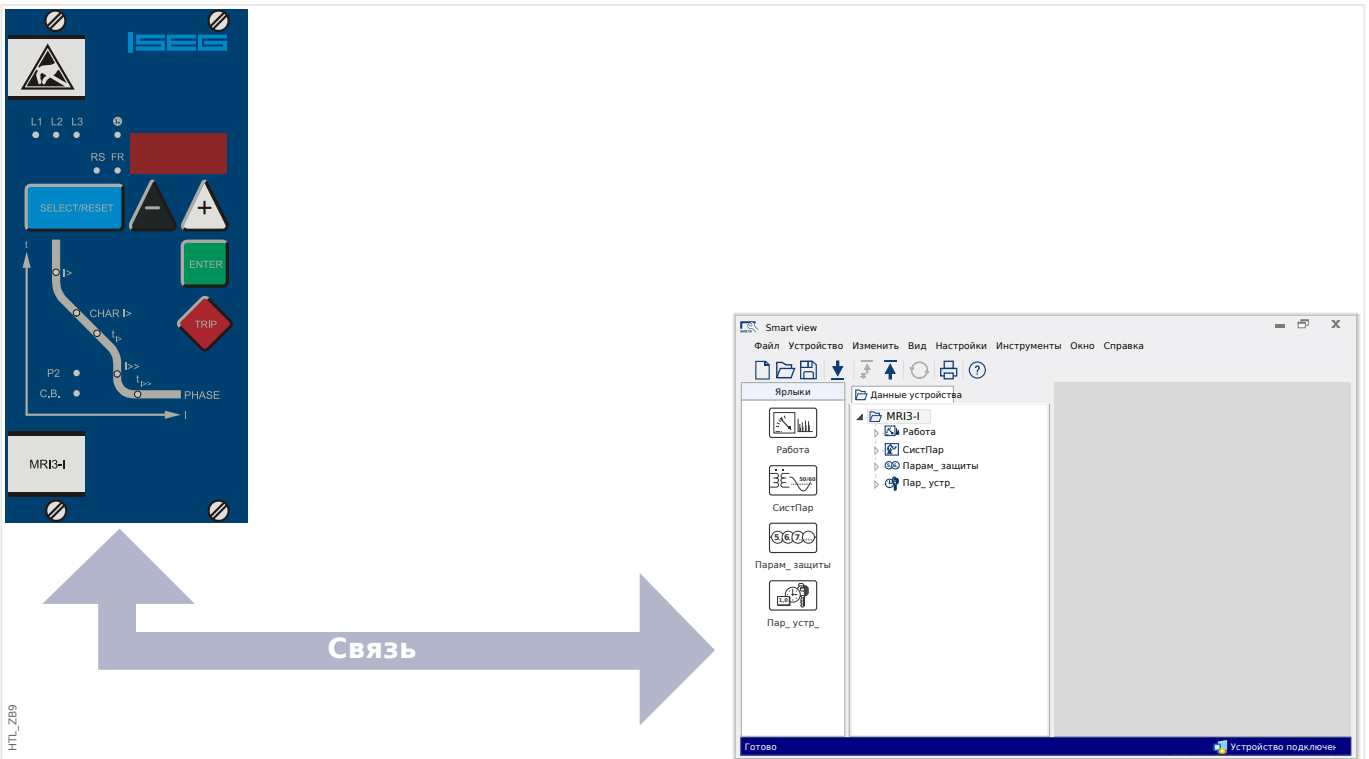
L1 L2 L3

RS FR

SELECT/RESET

−

+

ENTER

TRIP

t

I>

CHAR I>

$t_{I>}$

I>>

$t_{I>>}$

P2

C.B.

PHASE

I

MRI3-I

Связь

HTL_ZB9

Smart view

Файл Устройство Изменить Вид Настройки Инструменты Окно Справка

Ярлыки

Работа

СистПар

Парам_ защиты

Пар_ устр_

Данные устройства

MRI3-I

Работа

СистПар

Парам_ защиты

Пар_ устр_

Готово

Устройство подключе